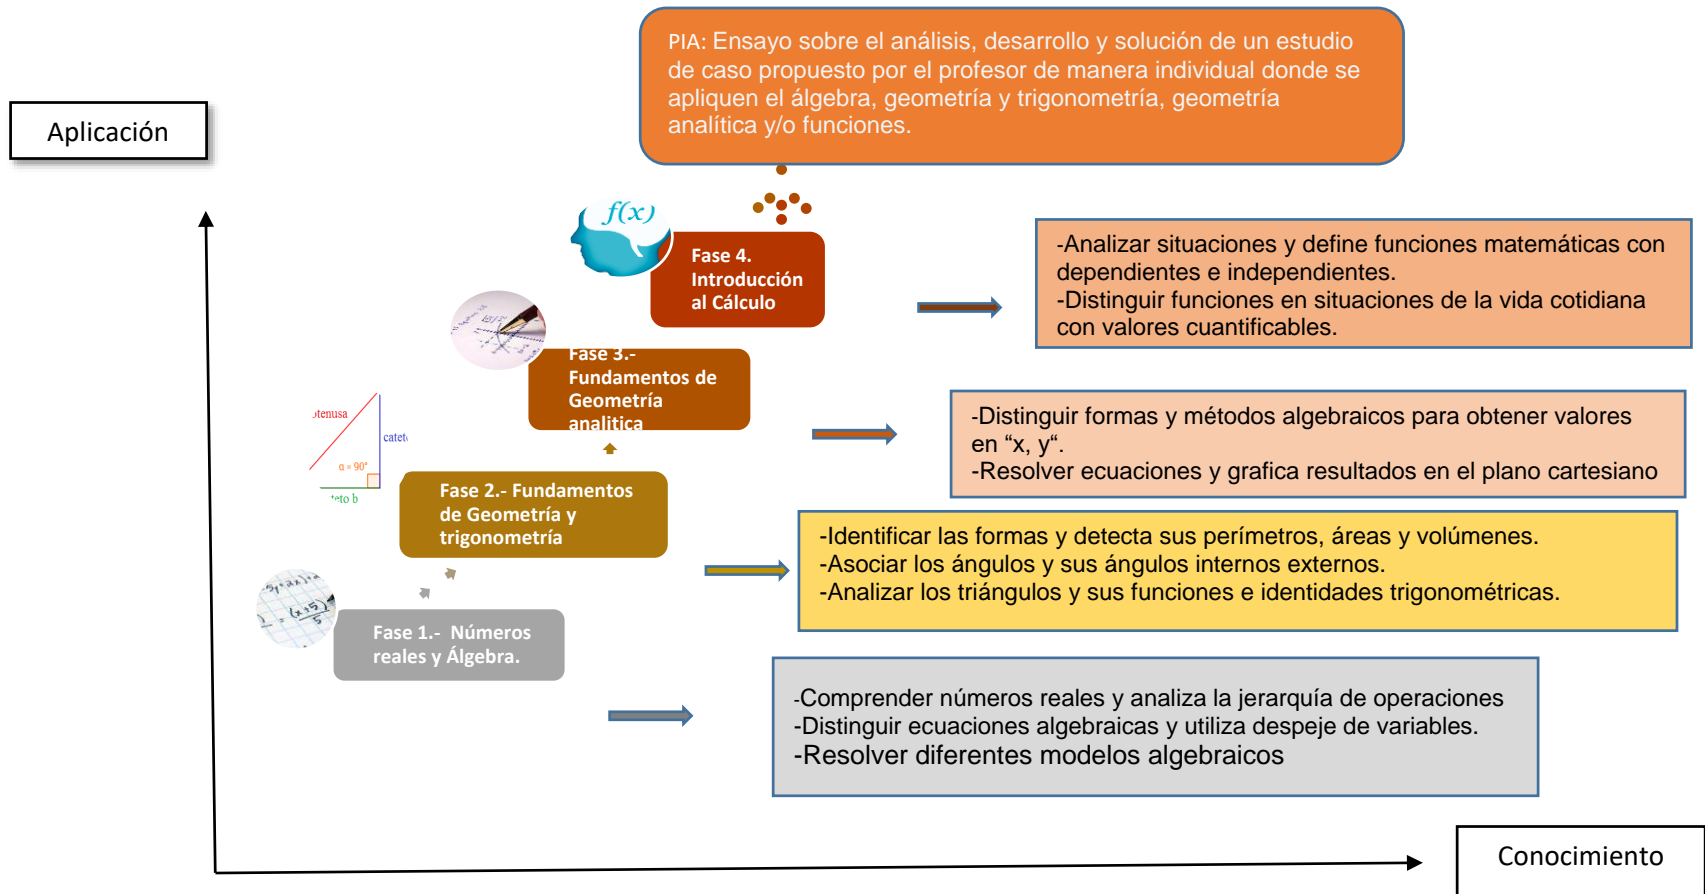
PIA: Ensayo sobre el análisis, desarrollo y solución de un estudio de caso propuesto por el profesor de manera individual donde se apliquen el álgebra, geometría y trigonometría, geometría analítica y/o funciones.

Aplicación

$f(x)$

Fase 4. Introducción al Cálculo

-Analizar situaciones y define funciones matemáticas con dependientes e independientes.
-Distinguir funciones en situaciones de la vida cotidiana con valores cuantificables.

Fase 3.- Fundamentos de Geometría analítica

-Distinguir formas y métodos algebraicos para obtener valores en “x, y“.
-Resolver ecuaciones y grafica resultados en el plano cartesiano

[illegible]tenusa
catet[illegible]
α = 90°
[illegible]eto b

Fase 2.- Fundamentos de Geometría y trigonometría

-Identificar las formas y detecta sus perímetros, áreas y volúmenes.
-Asociar los ángulos y sus ángulos internos externos.
-Analizar los triángulos y sus funciones e identidades trigonométricas.

Fase 1.- Números reales y Álgebra.

-Comprender números reales y analiza la jerarquía de operaciones
-Distinguir ecuaciones algebraicas y utiliza despeje de variables.
-Resolver diferentes modelos algebraicos

Conocimiento